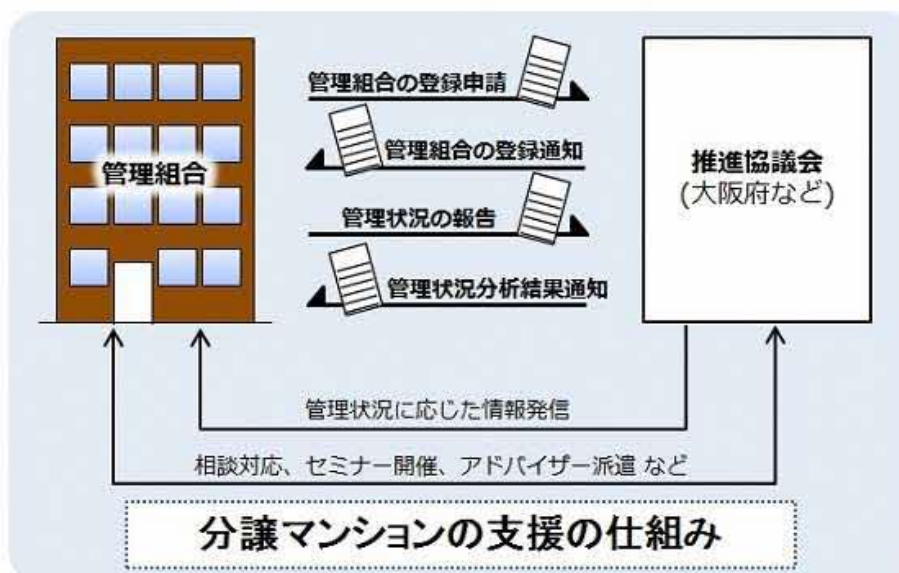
管理組合

管理組合の登録申請

管理組合の登録通知

管理状況の報告

管理状況分析結果通知

推進協議会
(大阪府など)

管理状況に応じた情報発信

相談対応、セミナー開催、アドバイザー派遣 など

分譲マンションの支援の仕組み